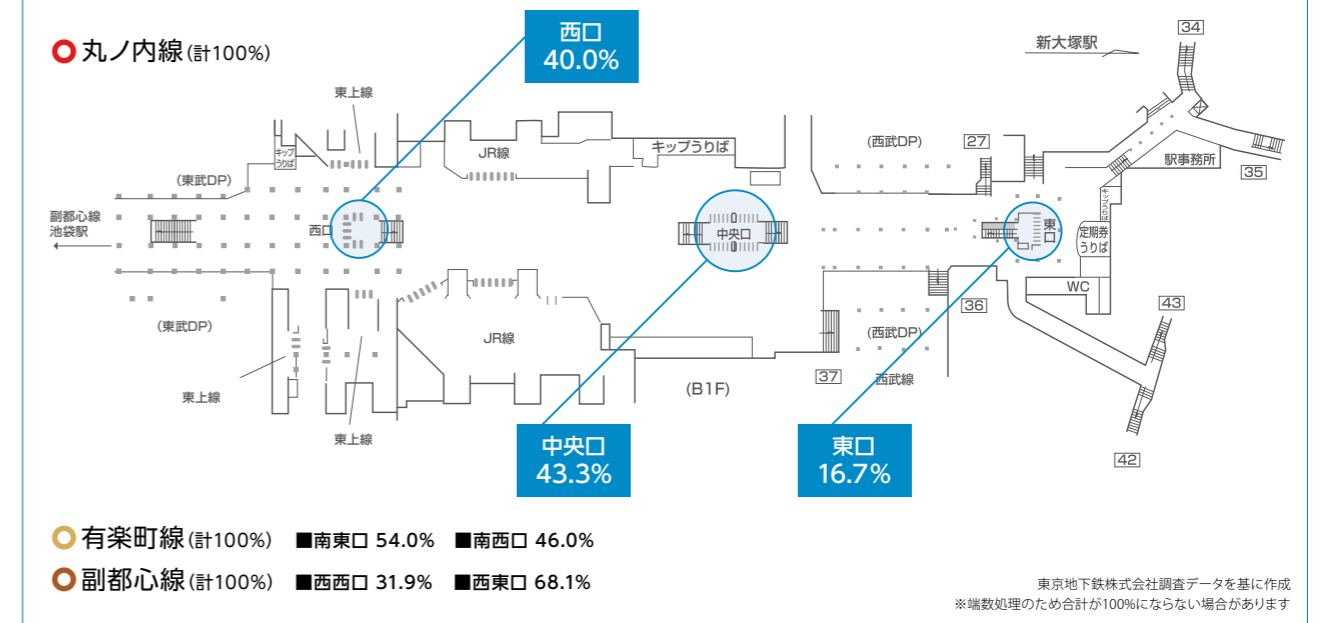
丸ノ内線(計100%)

西口
40.0%

新大塚駅

34

東上線

キップうりば

JR線

キップうりば

(西武DP)

27

駅事務所

35

(東武DP)

キップうりば

副都心線
池袋駅

西口

中央口

東口

定期券うりば

WC

(東武DP)

JR線

36

43

(西武DP)

東上線

(B1F)

37

西武線

東上線

中央口
43.3%

東口
16.7%

42

有楽町線(計100%) ■南東口 54.0% ■南西口 46.0%

副都心線(計100%) ■西西口 31.9% ■西東口 68.1%

東京地下鉄株式会社調査データを基に作成
※端数処理のため合計が100%にならない場合があります